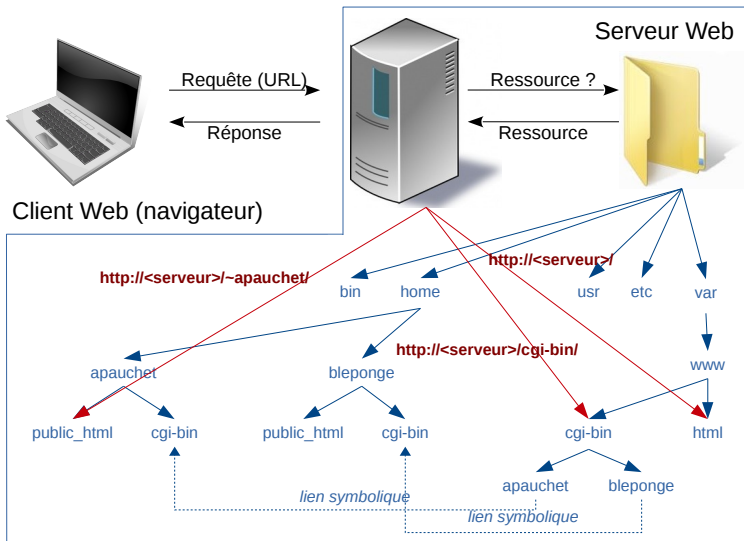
Serveur Web

Requête (URL)

Réponse

Ressource ?

Ressource

Client Web (navigateur)

http://<serveur>/~apauchet/

http://<serveur>/

bin

home

usr

etc

var

http://<serveur>/cgi-bin/

www

apauchet

bleponge

public_html

cgi-bin

public_html

cgi-bin

cgi-bin

html

apauchet

bleponge

lien symbolique

lien symbolique